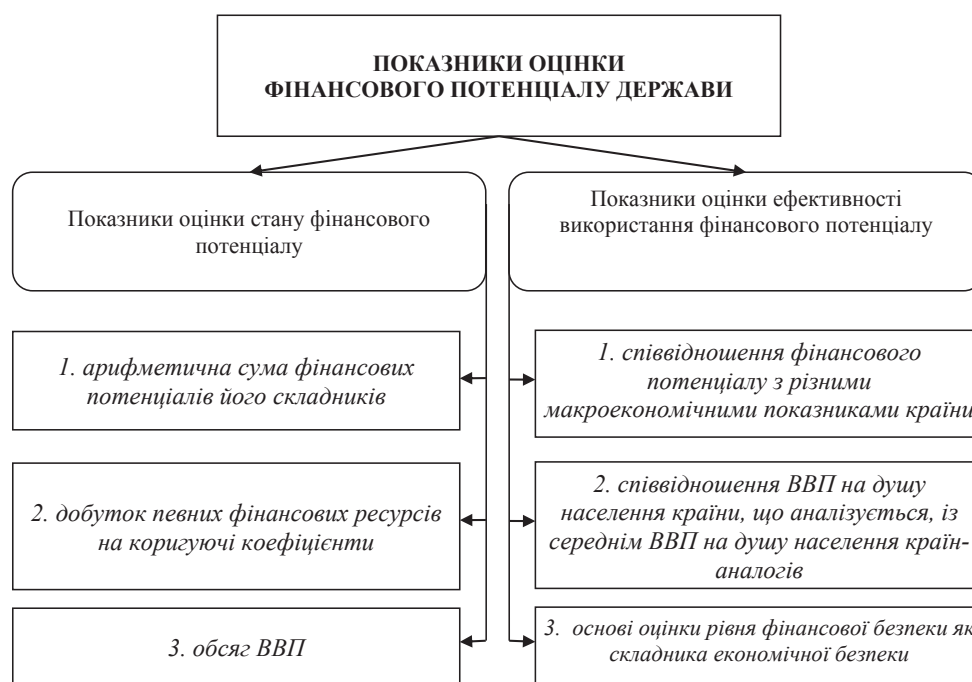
ПОКАЗНИКИ ОЦІНКИ ФІНАНСОВОГО ПОТЕНЦІАЛУ ДЕРЖАВИ

Показники оцінки стану фінансового потенціалу

1. арифметична сума фінансових потенціалів його складників

2. добуток певних фінансових ресурсів на коригуючі коефіцієнти

3. обсяг ВВП

Показники оцінки ефективності використання фінансового потенціалу

1. співвідношення фінансового потенціалу з різними макроекономічними показниками краї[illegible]

2. співвідношення ВВП на душу населення країни, що аналізується, із середнім ВВП на душу населення країн-аналогів

3. основі оцінки рівня фінансової безпеки я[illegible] складника економічної безпеки